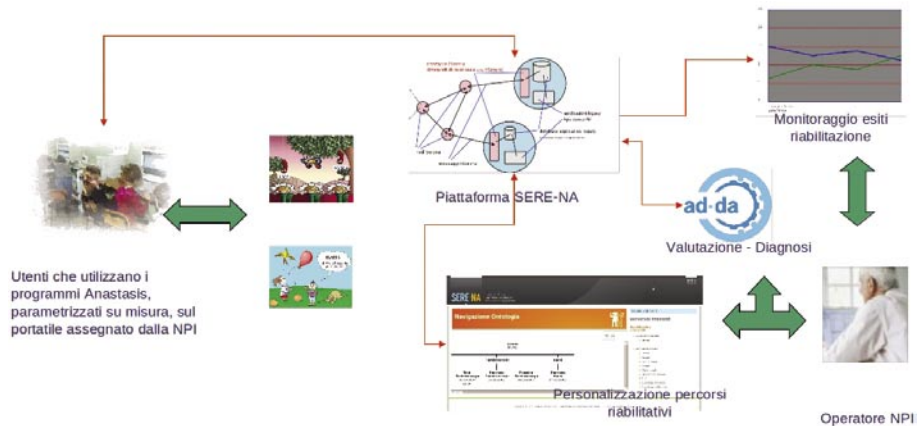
Piattaforma SERE-NA

Monitoraggio esiti riabilitazione

ad-da

Valutazione - Diagnosi

Utenti che utilizzano i programmi Anastasis, parametrizzati su misura, sul portatile assegnato dalla NPI

SERE NA

Navigazione Ontologia

Personalizzazione percorsi riabilitativi

Operatore NPI